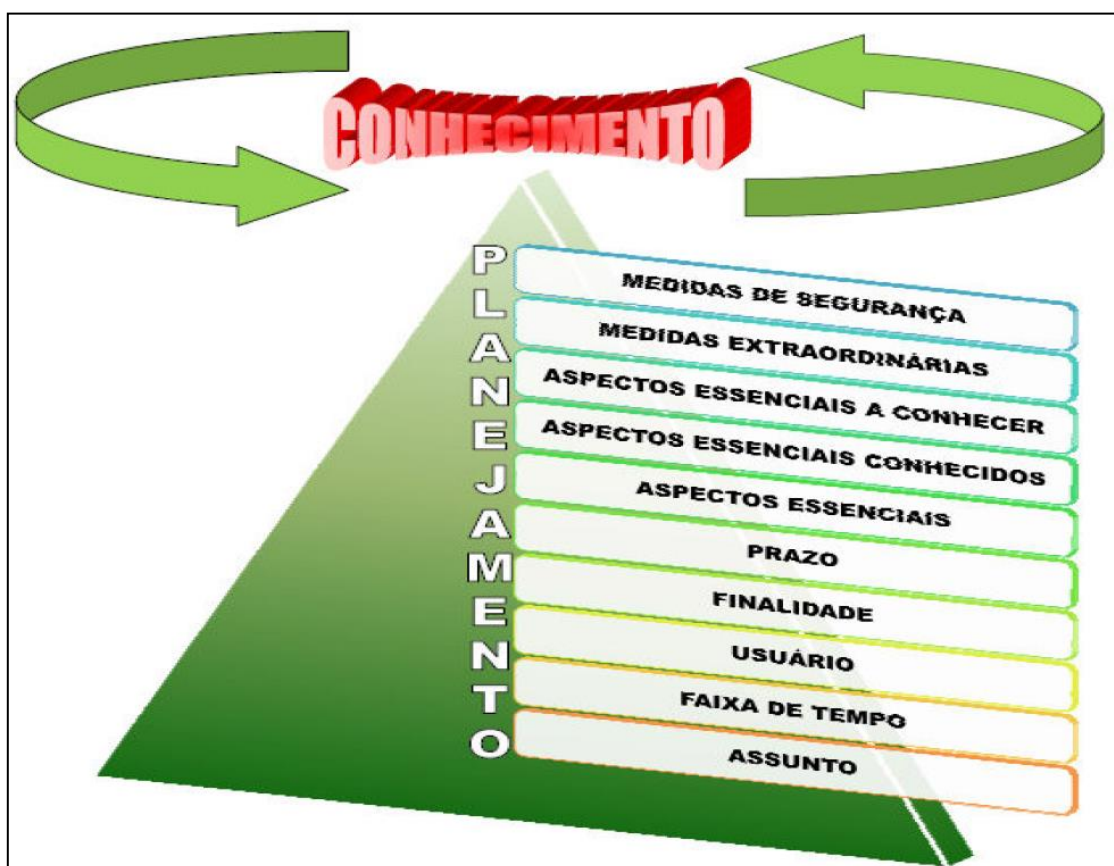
CONHECIMENTO

PLANEJAMENTO

MEDIDAS DE SEGURANÇA
MEDIDAS EXTRAORDINÁRIAS
ASPECTOS ESSENCIAIS A CONHECER
ASPECTOS ESSENCIAIS CONHECIDOS
ASPECTOS ESSENCIAIS
PRAZO
FINALIDADE
USUÁRIO
FAIXA DE TEMPO
ASSUNTO